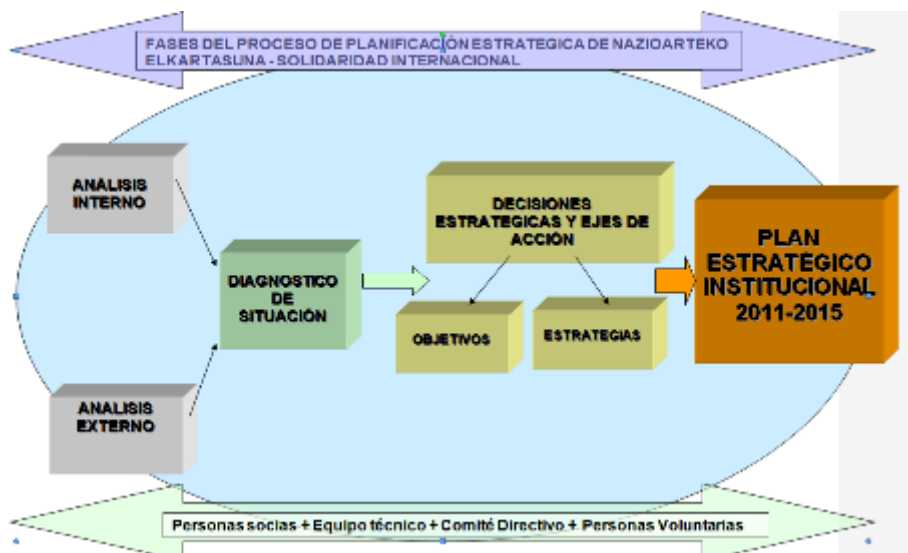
FASES DEL PROCESO DE PLANIFICACIÓN ESTRATEGICA DE NAZIOARTEKO ELKARTASUNA - SOLIDARIDAD INTERNACIONAL

ANALISIS INTERNO

ANALISIS EXTERNO

DIAGNOSTICO DE SITUACIÓN

DECISIONES ESTRATEGICAS Y EJES DE ACCIÓN

OBJETIVOS

ESTRATEGIAS

PLAN ESTRATEGICO INSTITUCIONAL 2011-2015

Personas socias + Equipo técnico + Comité Directivo + Personas Voluntarias